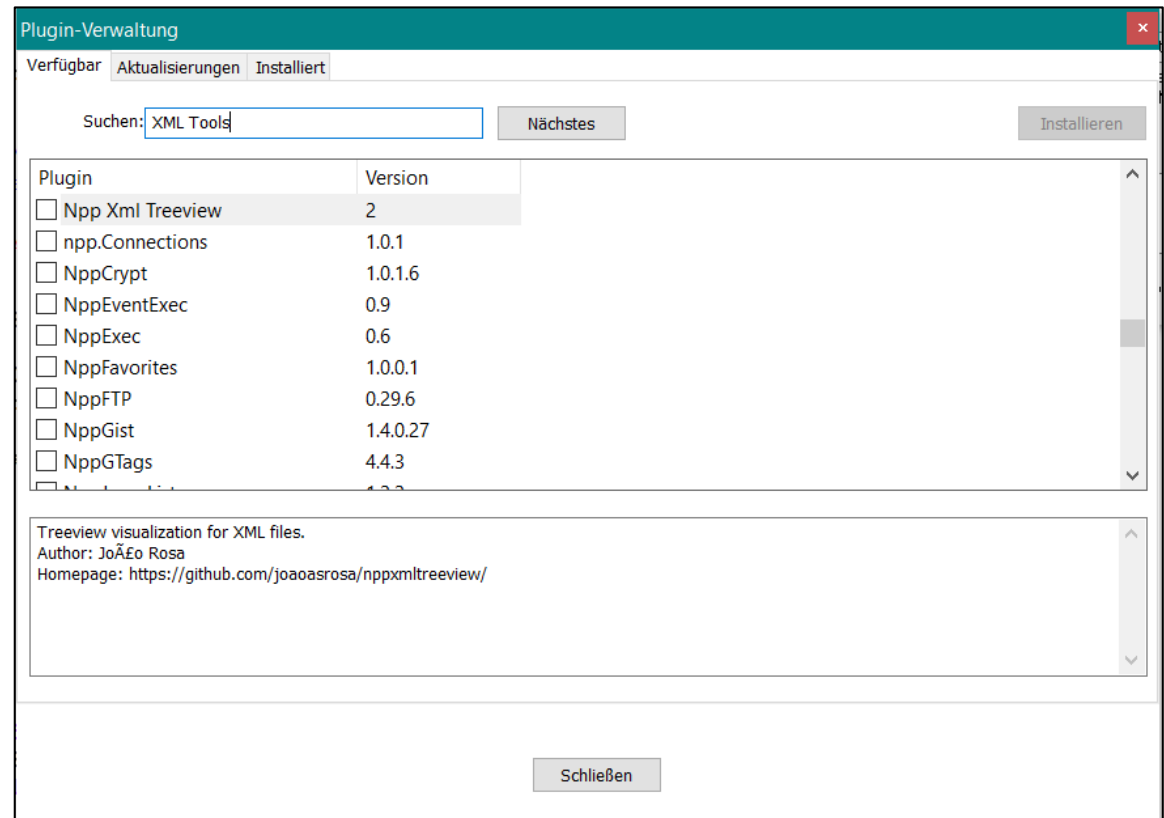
Plugin-Verwaltung

Verfügbar | Aktualisierungen | Installiert

Suchen: XML Tools

Nächstes

Installieren

| Plugin | Version |
|---|---|
| Npp Xml Treeview | 2 |
| npp.Connections | 1.0.1 |
| NppCrypt | 1.0.1.6 |
| NppEventExec | 0.9 |
| NppExec | 0.6 |
| NppFavorites | 1.0.0.1 |
| NppFTP | 0.29.6 |
| NppGist | 1.4.0.27 |
| NppGTags | 4.4.3 |
| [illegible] | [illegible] |

Treeview visualization for XML files.
Author: JoÃ£o Rosa
Homepage: https://github.com/joaoasrosa/nppxmltreeview/

Schließen